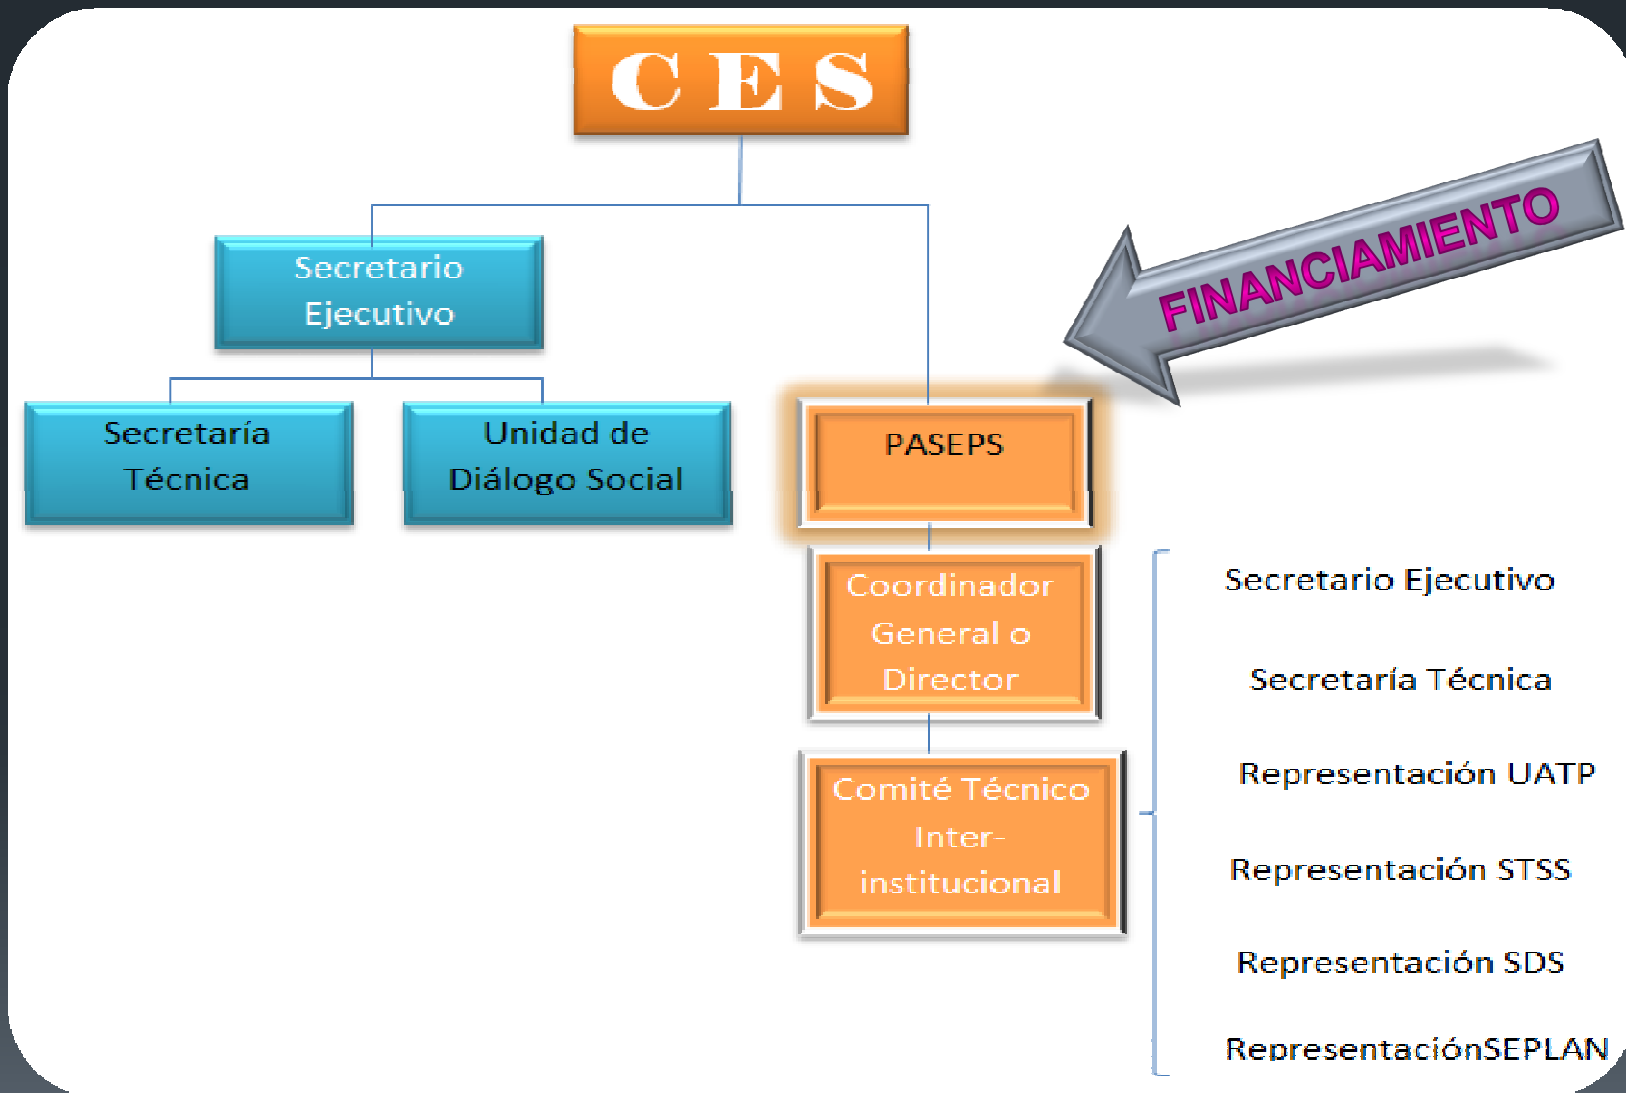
C E S

Secretario Ejecutivo

Secretaría Técnica

Unidad de Diálogo Social

FINANCIAMIENTO

PASEPS

Coordinador General o Director

Comité Técnico Inter-institucional

Secretario Ejecutivo

Secretaría Técnica

Representación UATP

Representación STSS

Representación SDS

RepresentaciónSEPLAN